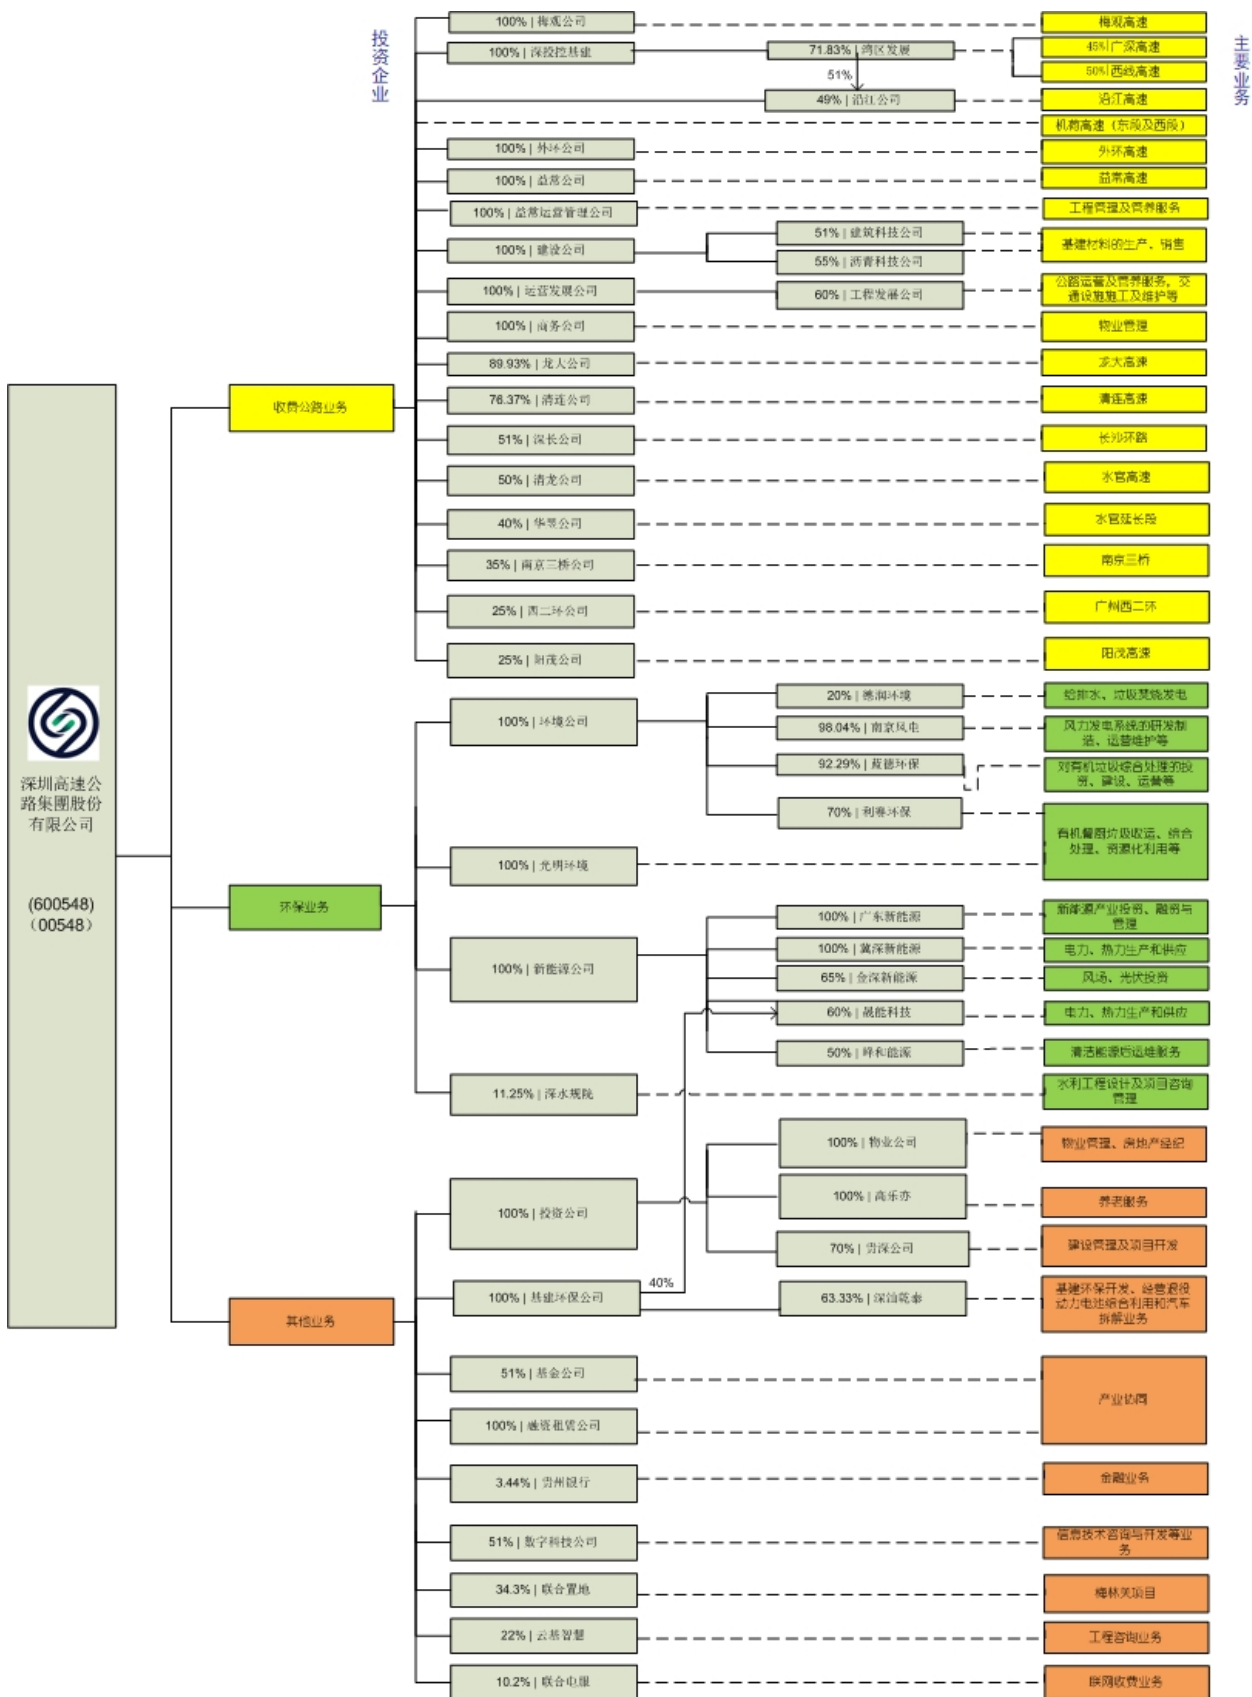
投资企业

主要业务

深圳高速公路集团股份有限公司
(600548)
（00548）

收费公路业务

100% | 梅观公司
梅观高速

100% | 深投控基建
71.83% | 湾区发展
51%
45% | 广深高速
50% | 西线高速

49% | 沿江公司
沿江高速

机荷高速（东段及西段）

100% | 外环公司
外环高速

100% | 益常公司
益常高速

100% | 益常运营管理公司
工程管理及营养服务

100% | 建设公司
51% | 建筑科技公司
55% | 清青科技公司
基建材料的生产、销售

100% | 运营发展公司
60% | 工程发展公司
公路运营及营养服务、交通设施施工及维护等

100% | 商务公司
物业管理

89.93% | 龙大公司
龙大高速

76.37% | 清连公司
清连高速

51% | 深长公司
长沙环路

50% | 清龙公司
水官高速

40% | 华昱公司
水官延长段

35% | 南京三桥公司
南京三桥

25% | 西二环公司
广州西二环

25% | 阳茂公司
阳茂高速

环保业务

100% | 环境公司
20% | 德润环境
给排水、垃圾焚烧发电
98.04% | 南京风电
风力发电系统的研发制造、运营维护等
92.29% | 蓝德环保
对有机垃圾综合处理的投资、建设、运营等
70% | 利赛环保
有机餐厨垃圾收运、综合处理、资源化利用等

100% | 光明环境

100% | 新能源公司
100% | 广东新能源
新能源产业投资、服务与管理
100% | 冀深新能源
电力、热力生产和供应
65% | 金深新能源
风场、光伏投资
60% | 晟能科技
电力、热力生产和供应
50% | 峰和能源
清洁能源运维服务

11.25% | 深水规院
水利工程设计及项目咨询管理

其他业务

100% | 投资公司
100% | 物业公司
物业管理、房地产经纪
100% | 高乐亦
养老服务
70% | 贵深公司
建设管理及项目开发

100% | 基建环保公司
40%
63.33% | 深汕乾泰
基建环保开发、经营退役动力电池综合利用和汽车拆解业务

51% | 基金公司
100% | 融资租赁公司
产业协同

3.44% | 贵州银行
金融业务

51% | 数字科技公司
信息技术咨询与开发等业务

34.3% | 联合置地
梅林关项目

22% | 云基智慧
工程咨询业务

10.2% | 联合电服
联网收费业务